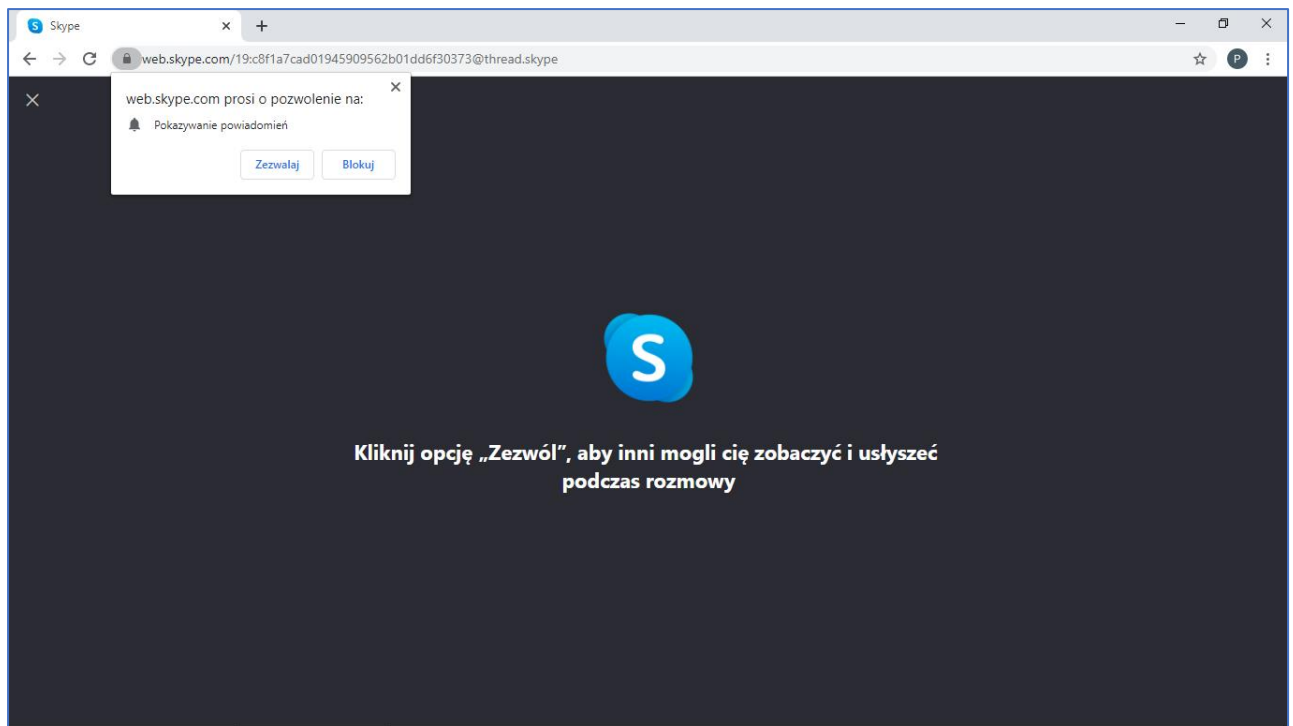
Skype
×
+
web.skype.com/19:c8f1a7cad01945909562b01dd6f30373@thread.skype
P
×
web.skype.com prosi o pozwolenie na:
×
Pokazywanie powiadomień
Zezwalaj
Blokuj

S

Kliknij opcję „Zezwól", aby inni mogli cię zobaczyć i usłyszeć podczas rozmowy